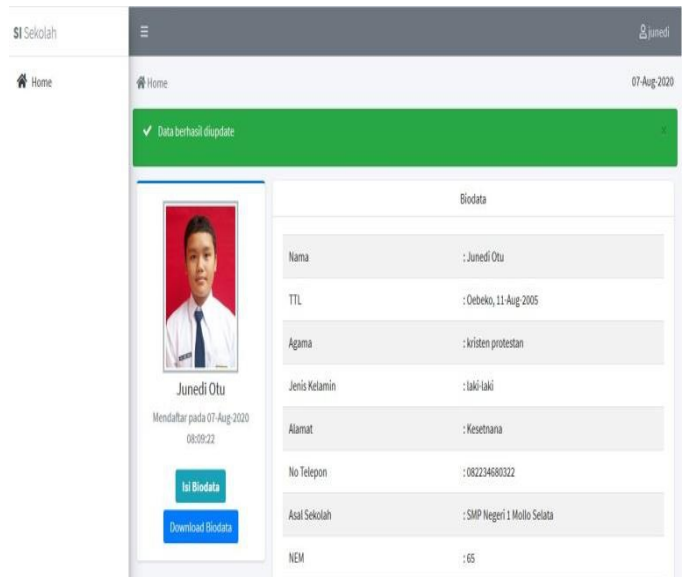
SI Sekolah

≡

junedi

Home

Home

07-Aug-2020

✔ Data berhasil diupdate

×

Junedi Otu

Mendaftar pada 07-Aug-2020 08:09:22

Isi Biodata

Download Biodata

Biodata

| | |
|---|---|
| Nama | : Junedi Otu |
| TTL | : Oebeko, 11-Aug-2005 |
| Agama | : kristen protestan |
| Jenis Kelamin | : laki-laki |
| Alamat | : Kesetnana |
| No Telepon | : 082234680322 |
| Asal Sekolah | : SMP Negeri 1 Mollo Selata |
| NEM | : 65 |